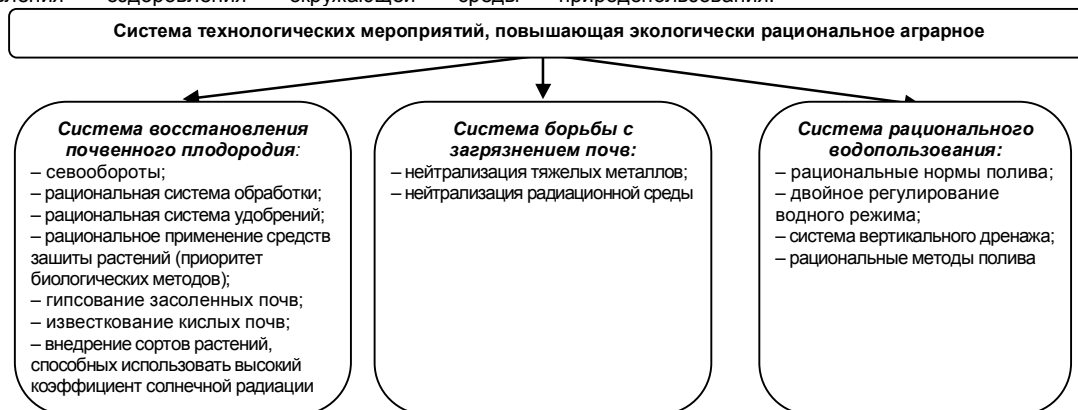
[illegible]ления оздоровлении окружающей среды природопользования.

Система технологических мероприятий, повышающая экологически рациональное аграрное

Система восстановления почвенного плодородия:
– севообороты;
– рациональная система обработки;
– рациональная система удобрений;
– рациональное применение средств зашиты растений (приоритет биологических методов);
– гипсование засоленных почв;
– известкование кислых почв;
– внедрение сортов растений, способных использовать высокий коэффициент солнечной радиации

Система борьбы с загрязнением почв:
– нейтрализация тяжелых металлов;
– нейтрализация радиационной среды

Система рационального водопользования:
– рациональные нормы полива;
– двойное регулирование водного режима;
– система вертикального дренажа;
– рациональные методы полива